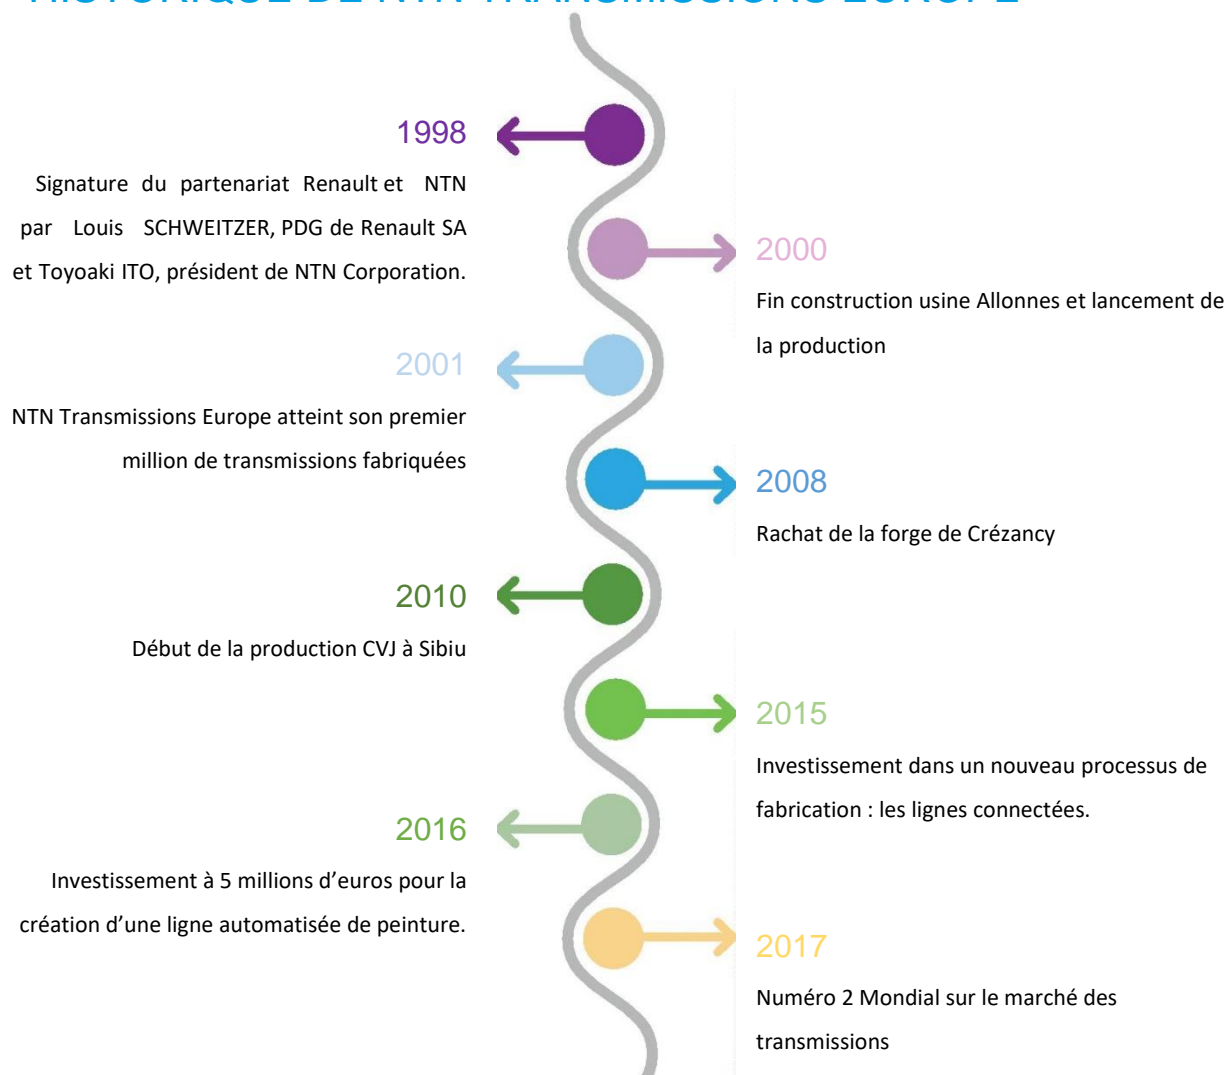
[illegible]

1998

Signature du partenariat Renault et NTN par Louis SCHWEITZER, PDG de Renault SA et Toyoaki ITO, président de NTN Corporation.

2000

Fin construction usine Allonnes et lancement de la production

2001

NTN Transmissions Europe atteint son premier million de transmissions fabriquées

2008

Rachat de la forge de Crézancy

2010

Début de la production CVJ à Sibiu

2015

Investissement dans un nouveau processus de fabrication : les lignes connectées.

2016

Investissement à 5 millions d'euros pour la création d'une ligne automatisée de peinture.

2017

Numéro 2 Mondial sur le marché des transmissions